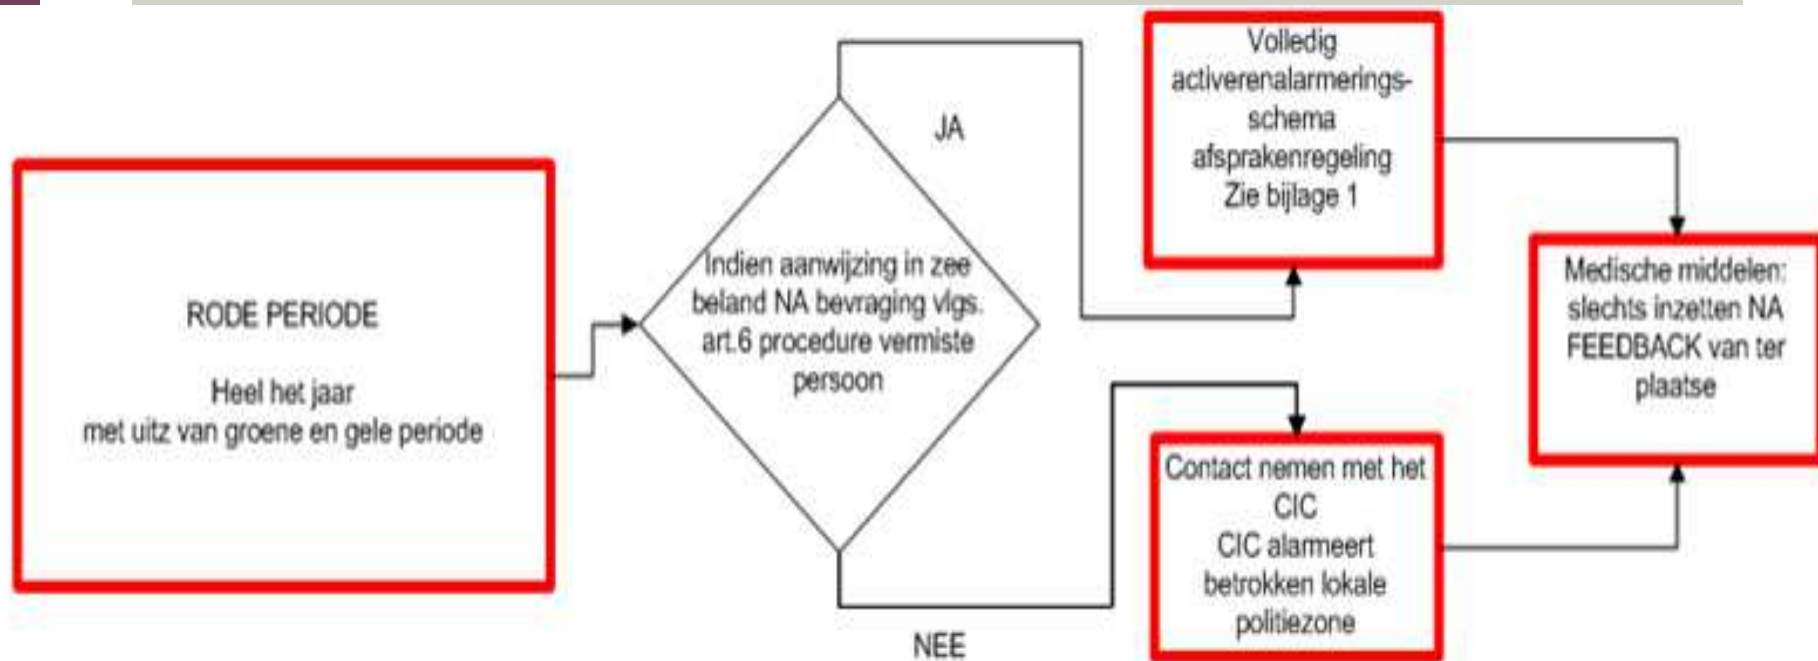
RODE PERIODE

Heel het jaar
met uitz van groene en gele periode

Indien aanwijzing in zee beland NA bevraging vlgs. art.6 procedure vermiste persoon

JA

NEE

Volledig activerenalarmerings-schema afsprakenregeling Zie bijlage 1

Contact nemen met het CIC
CIC alarmeert betrokken lokale politiezone

Medische middelen: slechts inzetten NA FEEDBACK van ter plaatse